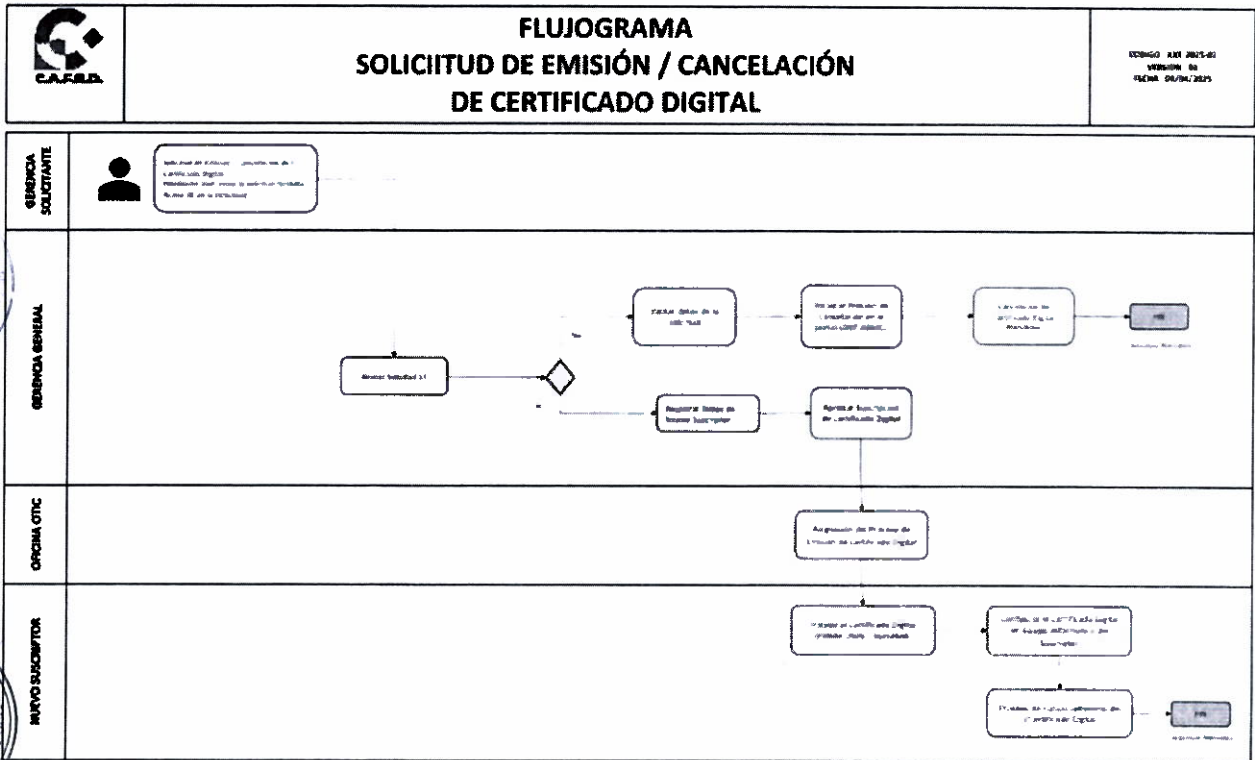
C.A.F.E.D.

FLUJOGRAMA
SOLICIITUD DE EMISIÓN / CANCELACIÓN
DE CERTIFICADO DIGITAL

CÓDIGO: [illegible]
VERSIÓN: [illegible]
FECHA: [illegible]

GERENCIA SOLICITANTE

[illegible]

GERENCIA GENERAL

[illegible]

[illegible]

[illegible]

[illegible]

FIN

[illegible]

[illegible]

OFICINA OTIC

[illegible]

NUEVO SUSCRIPTOR

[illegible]

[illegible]

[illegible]

FIN